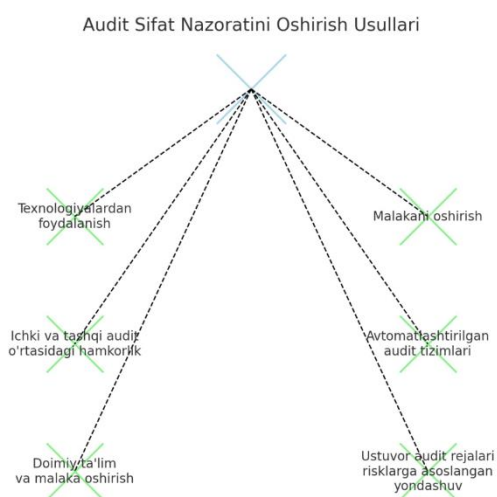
Audit Sifat Nazoratini Oshirish Usullari

Texnologiyalardan foydalanish

Malakani oshirish

Ichki va tashqi audit o'rtasidagi hamkorlik

Avtomatlashtirilgan audit tizimlari

Doimiy ta'lim va malaka oshirish

Ustuvor audit rejalari risklarga asoslangan yondashuv